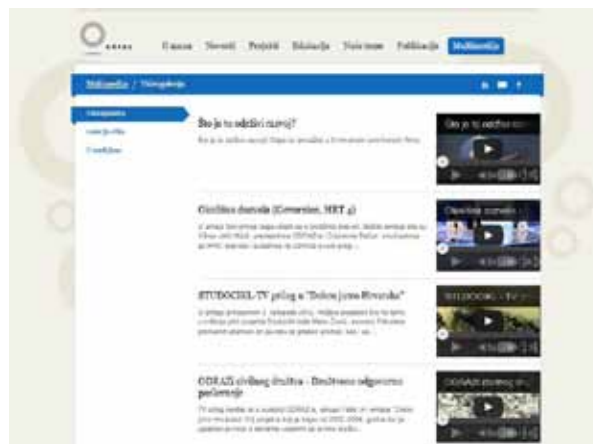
O.....

O nama Novosti Projekti Edukacija Naši ljudi Publikacije Multimedija

Multimedija / Videogalerija

Videogalerija
Fotogalerija
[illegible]

Što je to održivi razvoj?

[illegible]

Što je to održivi razvoj?

Održivo društvo (Dnevnik, HRT 4)

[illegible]

Održivo društvo

STUDOCIAL-TV prilog u "Dobro jutro Hrvatska"

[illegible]

STUDOCIAL - TV

ODRAZ: civilno društvo - Društveno odgovorno poslovanje

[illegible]

ODRAZ civilno društvo